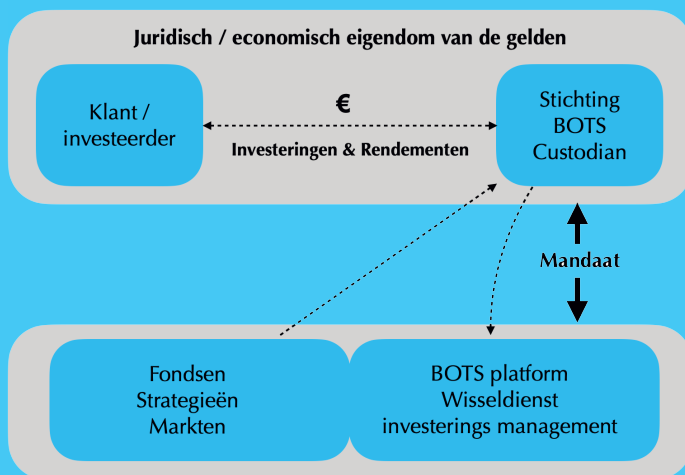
Juridisch / economisch eigendom van de gelden

Klant / investeerder

€

Investeringen & Rendementen

Stichting BOTS Custodian

Mandaat

Fondsen Strategieën Markten

BOTS platform Wisseldienst investerings management